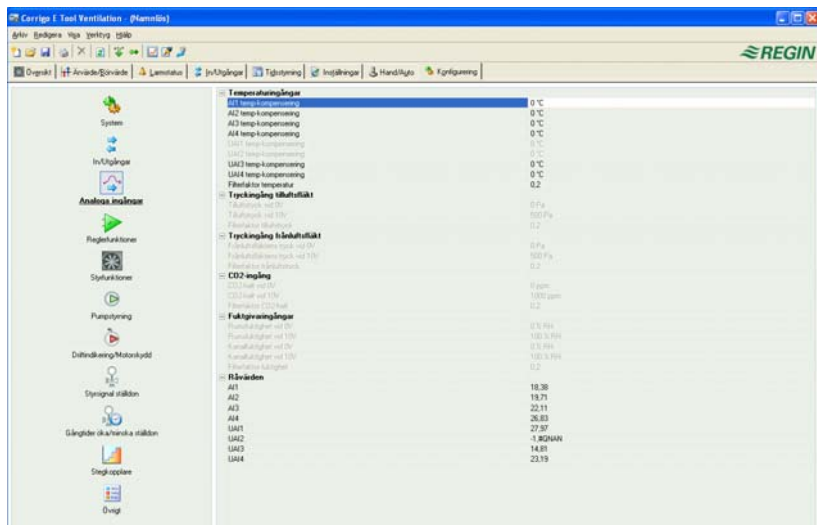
Corrigo E Tool Ventilation - (Namnlös)

Arkiv Redigera Visa Verktyg Hjälp

REGIN

Översikt | Användare/Börvärde | Larmstatus | In/Utgångar | Tidsstyrning | Inställningar | Hand/Auto | Konfigurering

System
In/Utgångar
Analoga ingångar
Reglerfunktioner
Styrfunktioner
Pumpstyrning
Driftindikering/Motorskydd
Styrsignal ställdon
Gångtider öka/minska ställdon
Stegkopplare
Övrigt

Temperaturingångar
| | |
|---|---|
| AI1 temp-kompensering | 0 °C |
| AI2 temp-kompensering | 0 °C |
| AI3 temp-kompensering | 0 °C |
| AI4 temp-kompensering | 0 °C |
| UAI1 temp-kompensering | 0 °C |
| UAI2 temp-kompensering | 0 °C |
| UAI3 temp-kompensering | 0 °C |
| UAI4 temp-kompensering | 0 °C |
| Filterfaktor temperatur | 0.2 |

Tryckingång tilluftsfläkt
| | |
|---|---|
| Tilluftstryck vid 0V | 0 Pa |
| Tilluftstryck vid 10V | 500 Pa |
| Filterfaktor tilluftstryck | 0.2 |

Tryckingång frånluftsfläkt
| | |
|---|---|
| Frånluftsfläktens tryck vid 0V | 0 Pa |
| Frånluftsfläktens tryck vid 10V | 500 Pa |
| Filterfaktor frånluftstryck | 0.2 |

CO2-ingång
| | |
|---|---|
| CO2-halt vid 0V | 0 ppm |
| CO2-halt vid 10V | 1000 ppm |
| Filterfaktor CO2-halt | 0.2 |

Fuktgivaringångar
| | |
|---|---|
| Rumsfuktighet vid 0V | 0 % RH |
| Rumsfuktighet vid 10V | 100 % RH |
| Kanalfuktighet vid 0V | 0 % RH |
| Kanalfuktighet vid 10V | 100 % RH |
| Filterfaktor fuktighet | 0.2 |

Råvärden
| | |
|---|---|
| AI1 | 18,38 |
| AI2 | 19,71 |
| AI3 | 22,11 |
| AI4 | 26,83 |
| UAI1 | 27,97 |
| UAI2 | -1,#QNAN |
| UAI3 | 14,81 |
| UAI4 | 23,19 |